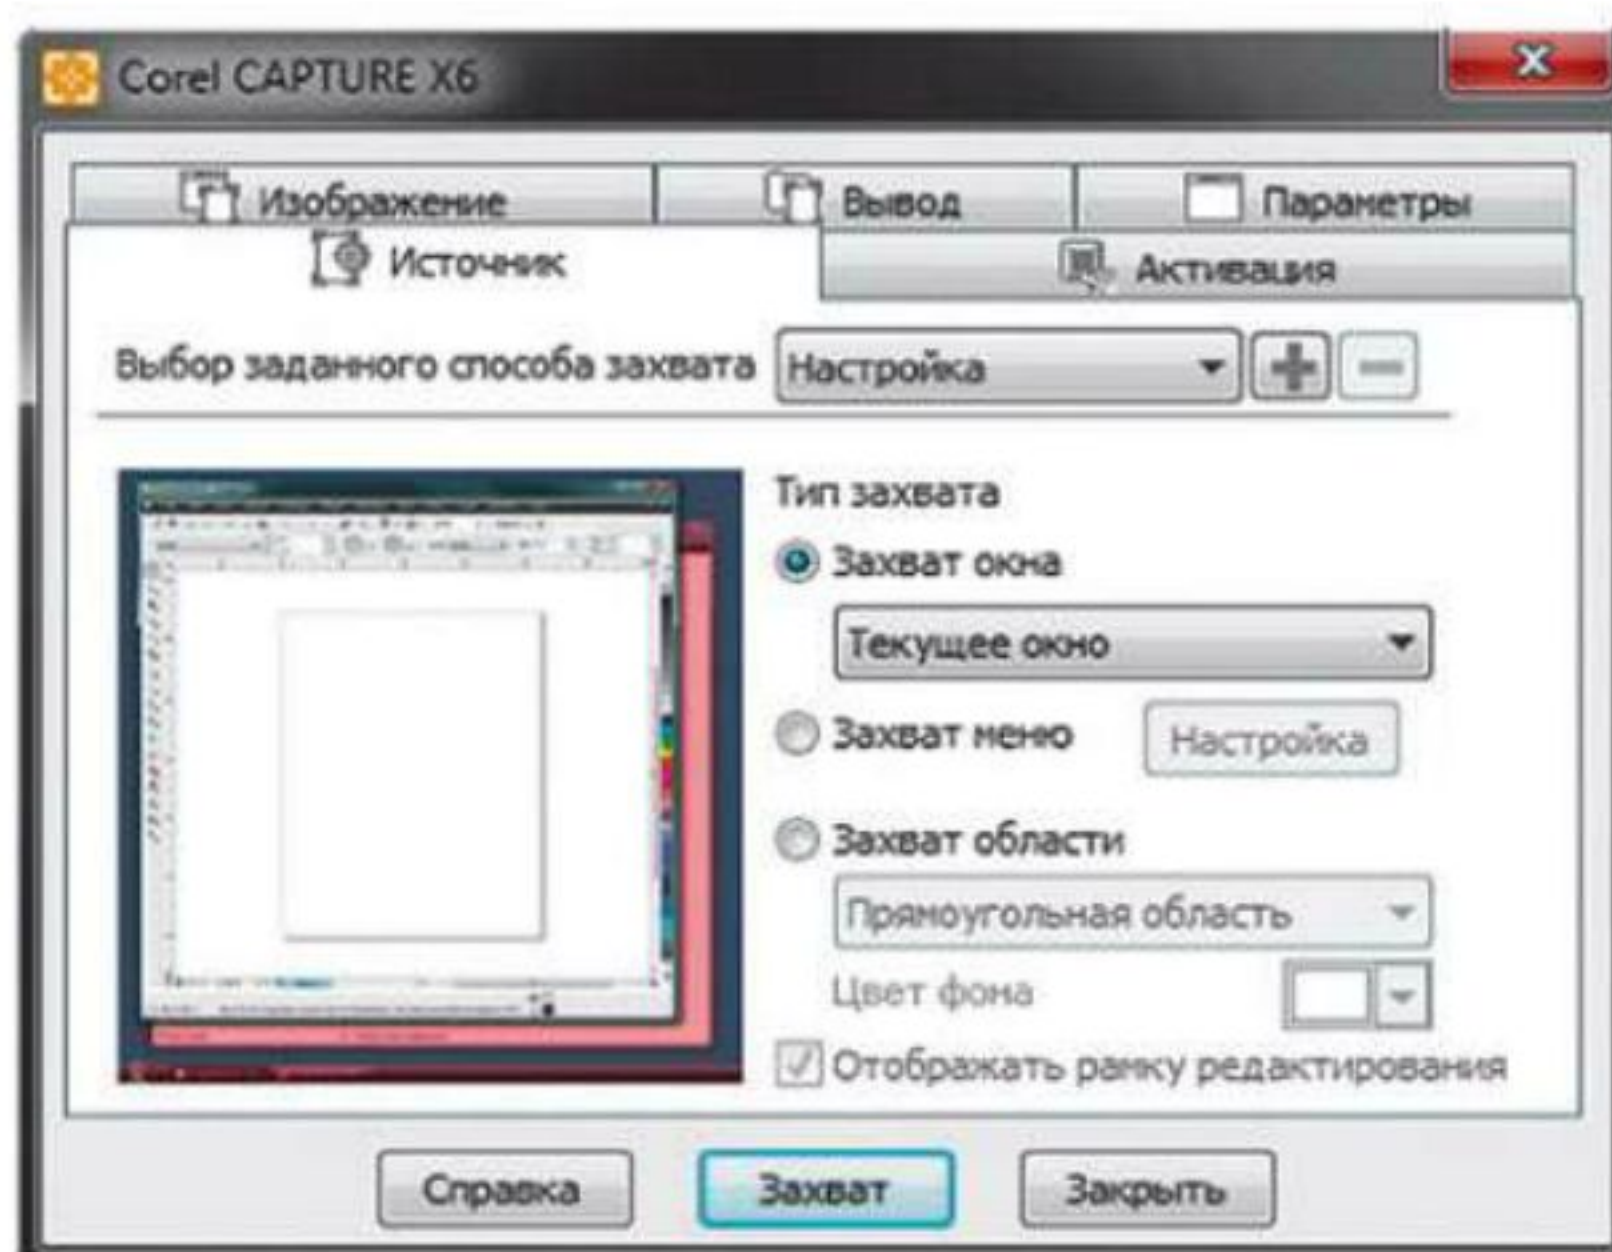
Corel CAPTURE X6

Изображение
Вывод
Параметры
Источник
Активация

Выбор заданного способа захвата
Настройка

Тип захвата
Захват окна
Текущее окно
Захват меню
Настройка
Захват области
Прямоугольная область
Цвет фона
Отображать рамку редактирования

Справка
Захват
Закрыть